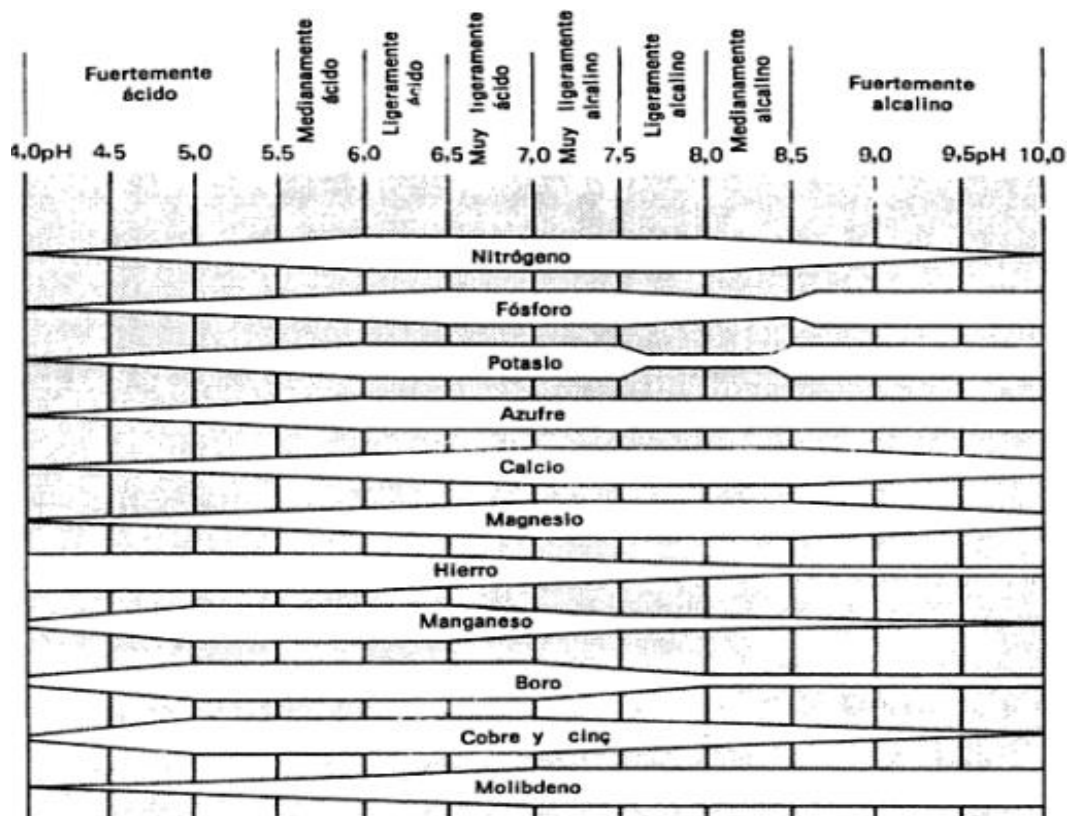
Fuertemente ácido
Medianamente ácido
Ligeramente ácido
Muy ligeramente ácido
Muy ligeramente alcalino
Ligeramente alcalino
Medianamente alcalino
Fuertemente alcalino

4,0pH 4.5 5,0 5.5 6,0 6.5 7,0 7,5 8,0 8,5 9,0 9,5pH 10,0

Nitrógeno
Fósforo
Potasio
Azufre
Calcio
Magnesio
Hierro
Manganeso
Boro
Cobre y cinç
Molibdeno